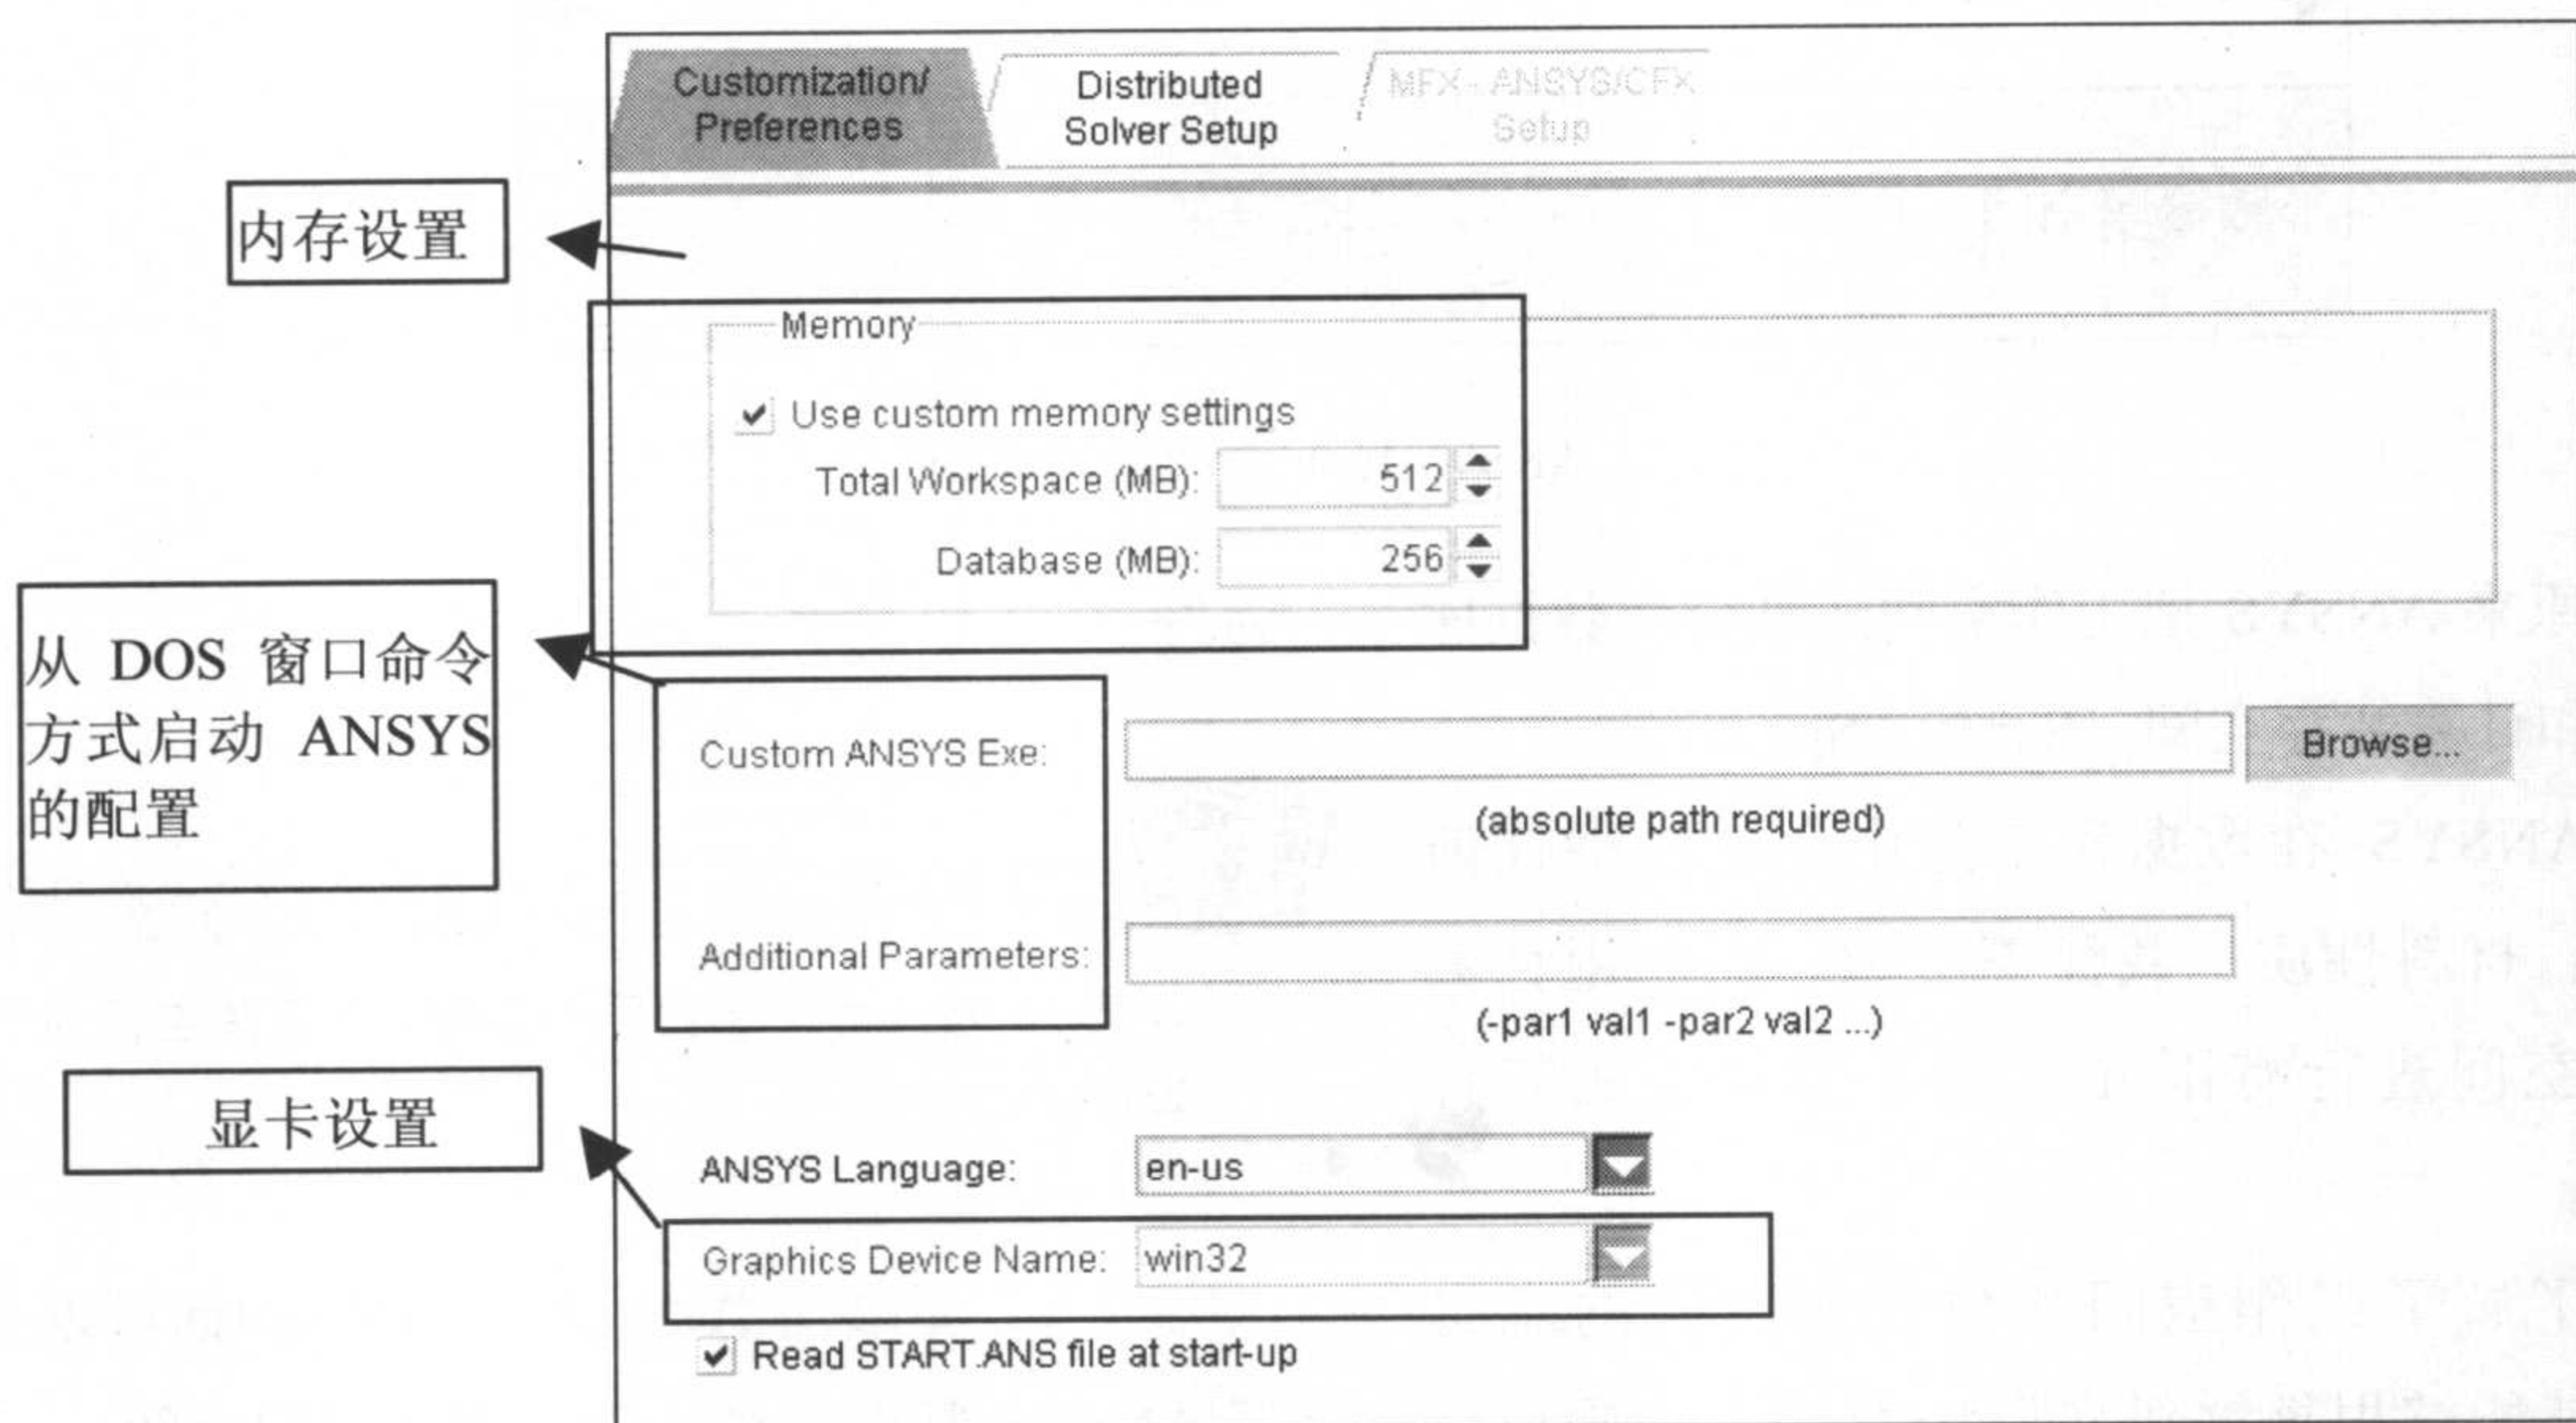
Customization/ Preferences

Distributed Solver Setup

MFX - ANSYS/CFX Setup

内存设置

Memory

Use custom memory settings

Total Workspace (MB): 512

Database (MB): 256

从 DOS 窗口命令方式启动 ANSYS 的配置

Custom ANSYS Exe:

Browse...

(absolute path required)

Additional Parameters:

(-par1 val1 -par2 val2 ...)

显卡设置

ANSYS Language: en-us

Graphics Device Name: win32

Read START.ANS file at start-up